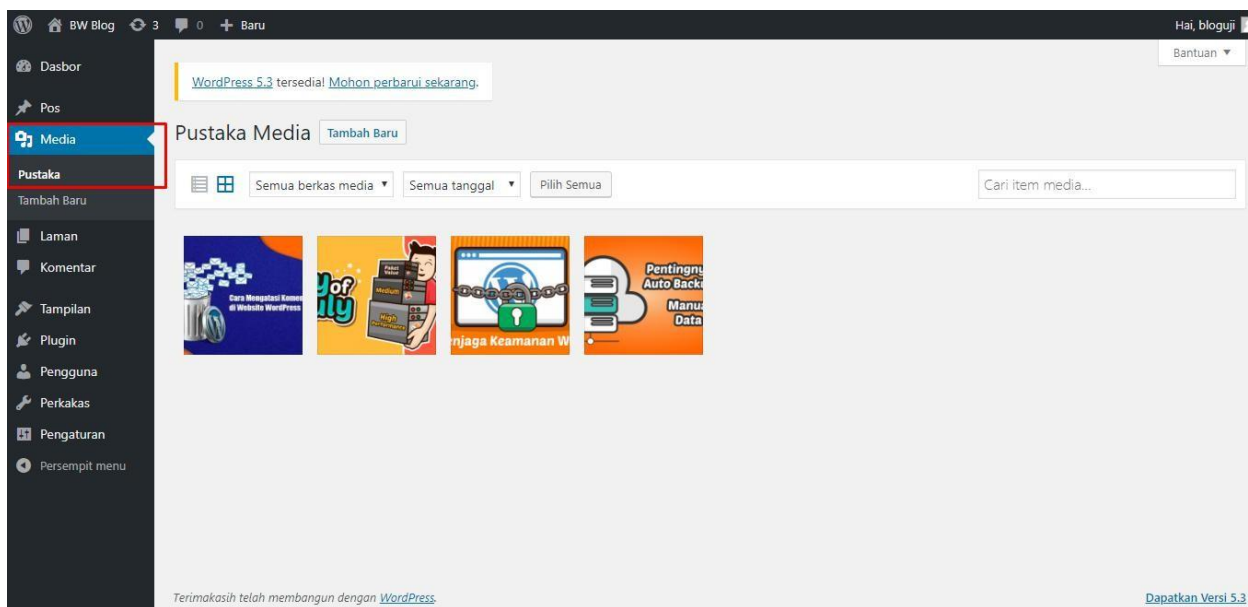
BW Blog 3 0 + Baru

Hai, bloguji

Bantuan ▼

Dasbor

Pos

Media

Pustaka

Tambah Baru

Laman

Komentar

Tampilan

Plugin

Pengguna

Perkakas

Pengaturan

Persempit menu

WordPress 5.3 tersedia! Mohon perbarui sekarang.

Pustaka Media Tambah Baru

Semua berkas media ▼ Semua tanggal ▼ Pilih Semua

Cari item media...

Cara Mengatasi Komen di Website WordPress

of ully

Medium High

njaga Keamanan W

Pentingny Auto Back Manu Data

Terimakasih telah membangun dengan WordPress.

Dapatkan Versi 5.3